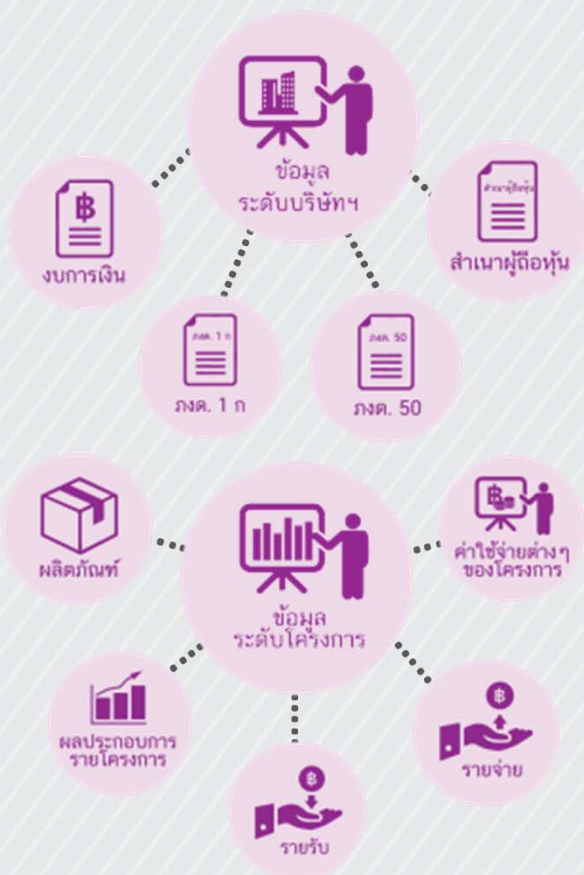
ข้อมูล ระดับบริษัทฯ

งบการเงิน

สำเนาผู้ถือหุ้น

สำเนาผู้ถือหุ้น

ภงด. 1 ก

ภงด. 1 ก

ภงด. 50

ภงด. 50

ผลิตภัณฑ์

ข้อมูล ระดับโครงการ

ค่าใช้จ่ายต่างๆ ของโครงการ

ผลประกอบการ รายโครงการ

รายจ่าย

รายรับ